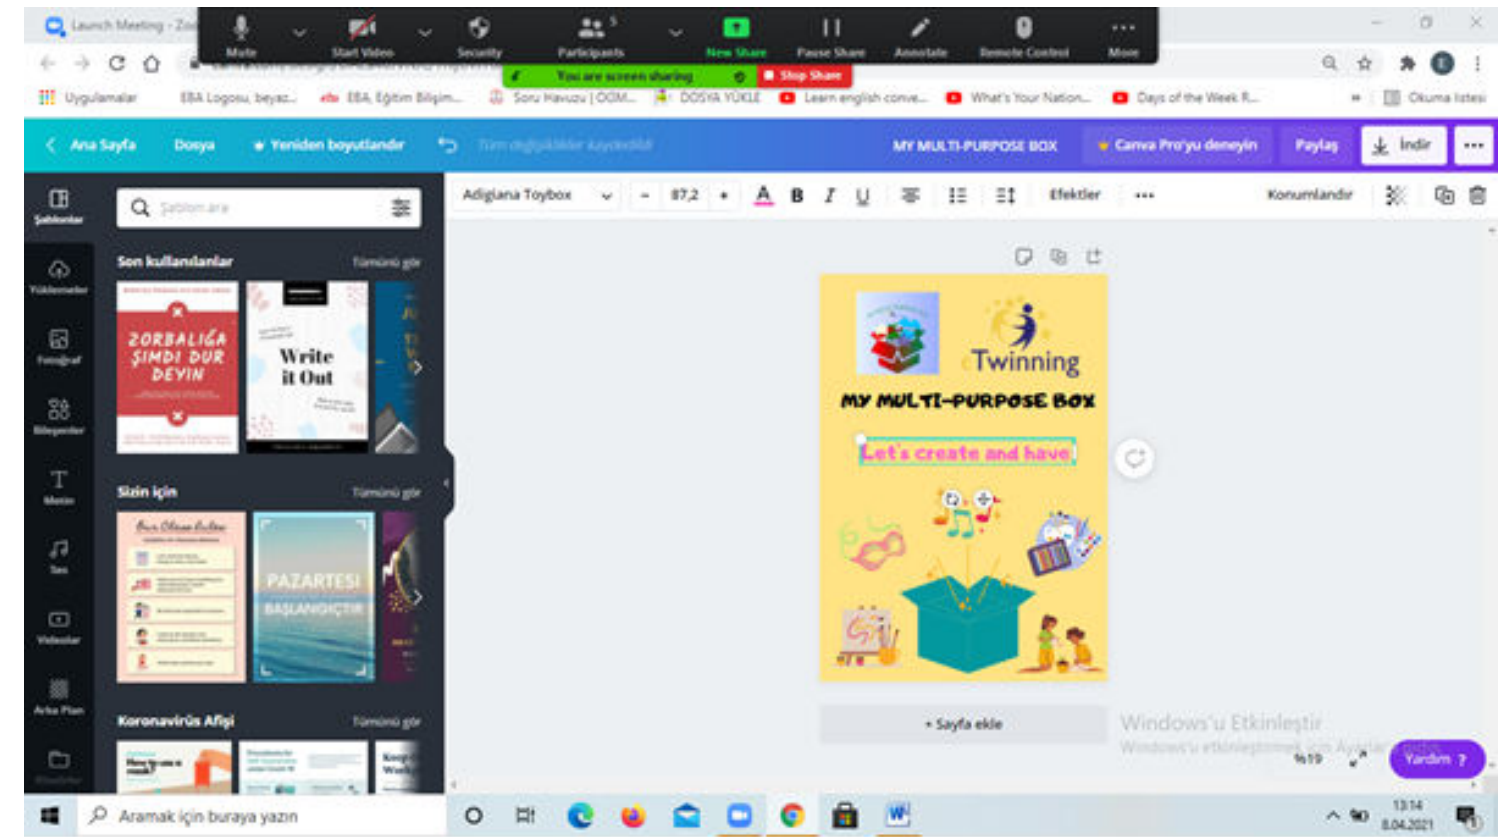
Launch Meeting - Zoom

Mute
Start Video
Security
Participants
New Share
Pause Share
Annotate
Remote Control
More

You are screen sharing
Stop Share

Uygulamalar
EBA Logosu, beyaz...
EBA, Eğitim Bilişim...
Soru Havuzu | ÖGM...
DOSYA YÜKLE
Learn english conve...
What's Your Nation...
Days of the Week R...
Okuma listesi

Ana Sayfa
Dosya
Yeniden boyutlandır
Tüm değişiklikler kaydedildi
MY MULTI-PURPOSE BOX
Canva Pro'yu deneyin
Paylaş
İndir

Şablonlar
Yüklemeler
Fotoğraf
Bileşenler
Metin
Ses
Videolar
Arka Plan
Klasörler

Şablon ara
Son kullanılanlar
Tümünü gör
ZORBALIĞA ŞİMDİ DUR DEYİN
Write it Out
Sizin için
Tümünü gör
PAZARTESİ BAŞLANGIÇTIR
Koronavirüs Afişi
Tümünü gör
How to use a mask?

Adigiana Toybox
87,2
Efektler
Konumlandır

Twinning
MY MULTI-PURPOSE BOX
Let's create and have

+ Sayfa ekle
Windows'u Etkinleştir
Windows'u etkinleştirmek için Ayarlar'a gidin.
%19
Yardım ?

Aramak için buraya yazın
13:14
8.04.2021